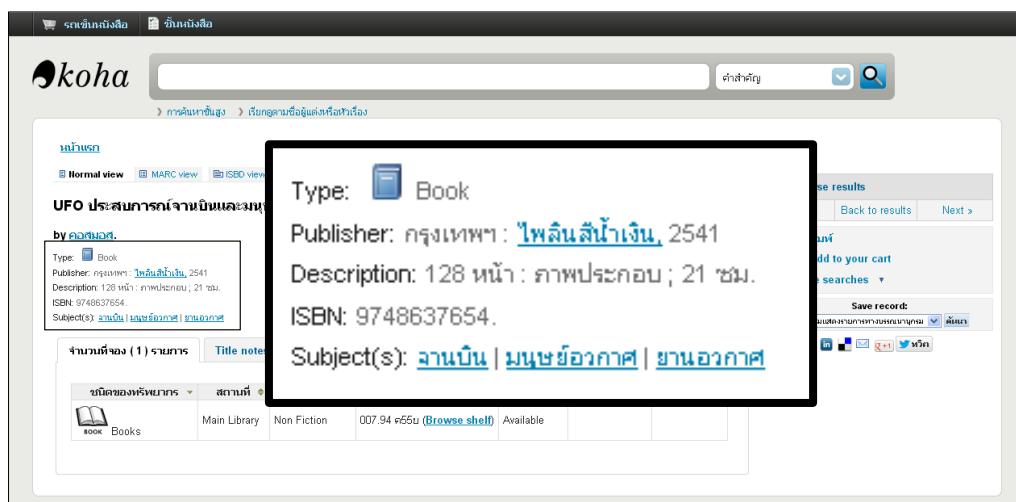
รถเข็นหนังสือ | ชั้นหนังสือ

koha

คำสำคัญ

› การค้นหาขั้นสูง › เรียกดูตามชื่อผู้แต่งหรือหัวเรื่อง

หน้าแรก

Normal view | MARC view | ISBD view

UFO ประสบการณ์จานบินและมนุษ

by คอสมอส.

Type: Book
Publisher: กรุงเทพฯ : ไพลินสีน้ำเงิน, 2541
Description: 128 หน้า : ภาพประกอบ ; 21 ซม.
ISBN: 9748637654.
Subject(s): จานบิน | มนุษย์อวกาศ | ยานอวกาศ

Type: Book
Publisher: กรุงเทพฯ : ไพลินสีน้ำเงิน, 2541
Description: 128 หน้า : ภาพประกอบ ; 21 ซม.
ISBN: 9748637654.
Subject(s): จานบิน | มนุษย์อวกาศ | ยานอวกาศ

se results
Back to results | Next »
มพ์
dd to your cart
e searches ▾
Save record:
มแสดงรายการทางบรรณานุกรม ดำเนิน
g+1 ทวีต

จำนวนที่จอง ( 1 ) รายการ | Title notes

| ชนิดของทรัพยากร | สถานที่ | | | | |
|---|---|---|---|---|---|
| BOOK Books | Main Library | Non Fiction | 007.94 ค55ย (Browse shelf) | Available | |